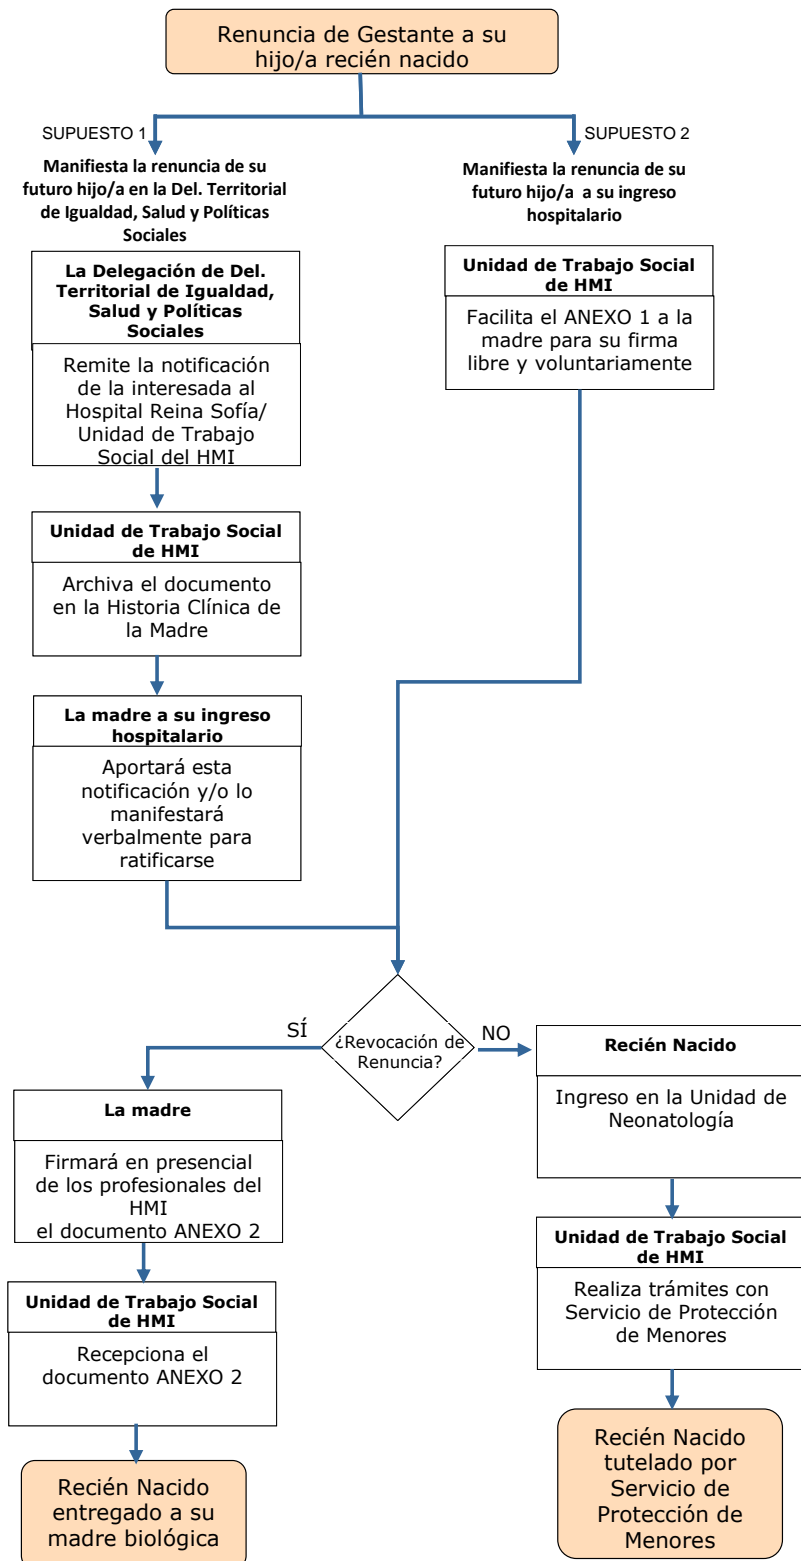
Renuncia de Gestante a su hijo/a recién nacido

SUPUESTO 1

Manifiesta la renuncia de su futuro hijo/a en la Del. Territorial de Igualdad, Salud y Políticas Sociales

La Delegación de Del. Territorial de Igualdad, Salud y Políticas Sociales

Remite la notificación de la interesada al Hospital Reina Sofía/ Unidad de Trabajo Social del HMI

Unidad de Trabajo Social de HMI

Archiva el documento en la Historia Clínica de la Madre

La madre a su ingreso hospitalario

Aportará esta notificación y/o lo manifestará verbalmente para ratificarse

SUPUESTO 2

Manifiesta la renuncia de su futuro hijo/a a su ingreso hospitalario

Unidad de Trabajo Social de HMI

Facilita el ANEXO 1 a la madre para su firma libre y voluntariamente

¿Revocación de Renuncia?

SÍ

La madre

Firmará en presencial de los profesionales del HMI el documento ANEXO 2

Unidad de Trabajo Social de HMI

Recepciona el documento ANEXO 2

Recién Nacido entregado a su madre biológica

NO

Recién Nacido

Ingreso en la Unidad de Neonatología

Unidad de Trabajo Social de HMI

Realiza trámites con Servicio de Protección de Menores

Recién Nacido tutelado por Servicio de Protección de Menores